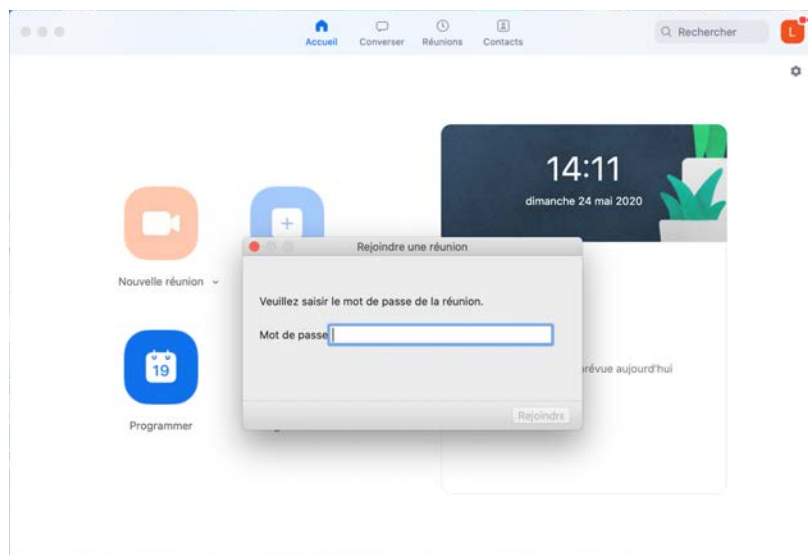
Accueil Converser Réunions Contacts

Q Rechercher

L

14:11

dimanche 24 mai 2020

Nouvelle réunion ⌄

19

Programmer

Rejoindre une réunion

Veuillez saisir le mot de passe de la réunion.

Mot de passe

Rejoindre

prévue aujourd'hui